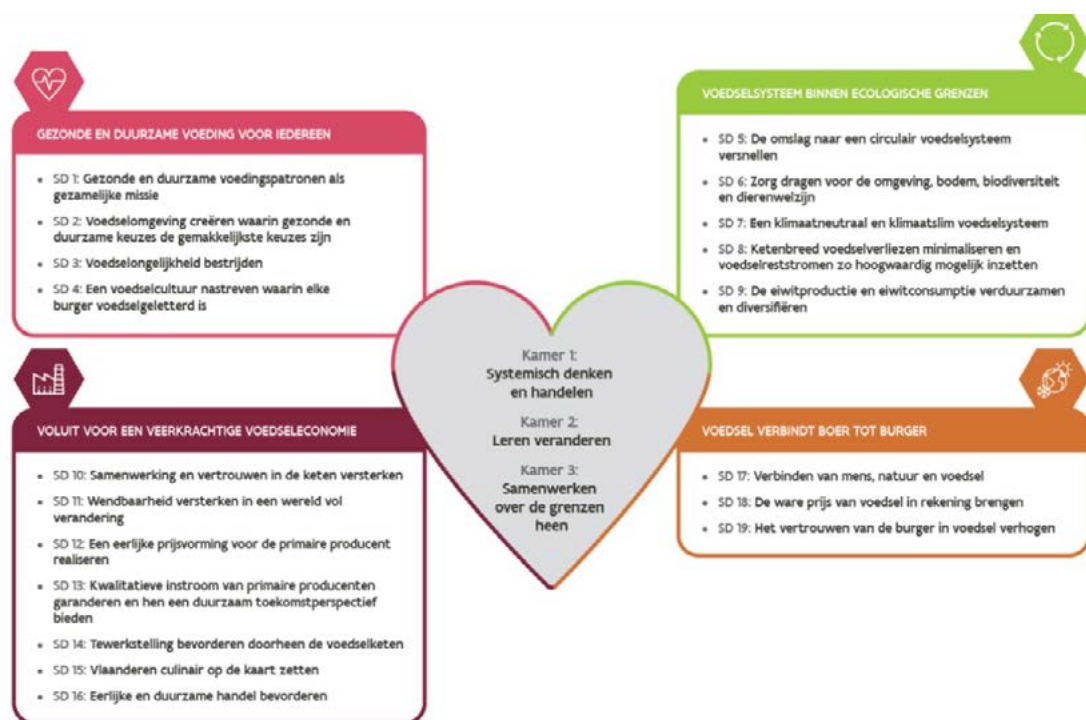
GEZONDE EN DUURZAME VOEDING VOOR IEDEREEN

- SD 1: Gezonde en duurzame voedingspatronen als gezamelijke missie
- SD 2: Voedselomgeving creëren waarin gezonde en duurzame keuzes de gemakkelijkste keuzes zijn
- SD 3: Voedselongelijkheid bestrijden
- SD 4: Een voedselcultuur nastreven waarin elke burger voedselgeletterd is

VOEDSELSYSTEEM BINNEN ECOLOGISCHE GRENZEN

- SD 5: De omslag naar een circulair voedselsysteem versnellen
- SD 6: Zorg dragen voor de omgeving, bodem, biodiversiteit en dierenwelzijn
- SD 7: Een klimaatneutraal en klimaatslim voedselsysteem
- SD 8: Ketenbreed voedselverliezen minimaliseren en voedselreststromen zo hoogwaardig mogelijk inzetten
- SD 9: De eiwitproductie en eiwitconsumptie verduurzamen en diversifiëren

Kamer 1: Systemisch denken en handelen

Kamer 2: Leren veranderen

Kamer 3: Samenwerken over de grenzen heen

VOLUIT VOOR EEN VEERKRACHTIGE VOEDSELECONOMIE

- SD 10: Samenwerking en vertrouwen in de keten versterken
- SD 11: Wendbaarheid versterken in een wereld vol verandering
- SD 12: Een eerlijke prijsvorming voor de primaire producent realiseren
- SD 13: Kwalitatieve instroom van primaire producenten garanderen en hen een duurzaam toekomstperspectief bieden
- SD 14: Tewerkstelling bevorderen doorheen de voedselketen
- SD 15: Vlaanderen culinair op de kaart zetten
- SD 16: Eerlijke en duurzame handel bevorderen

VOEDSEL VERBINDT BOER TOT BURGER

- SD 17: Verbinden van mens, natuur en voedsel
- SD 18: De ware prijs van voedsel in rekening brengen
- SD 19: Het vertrouwen van de burger in voedsel verhogen